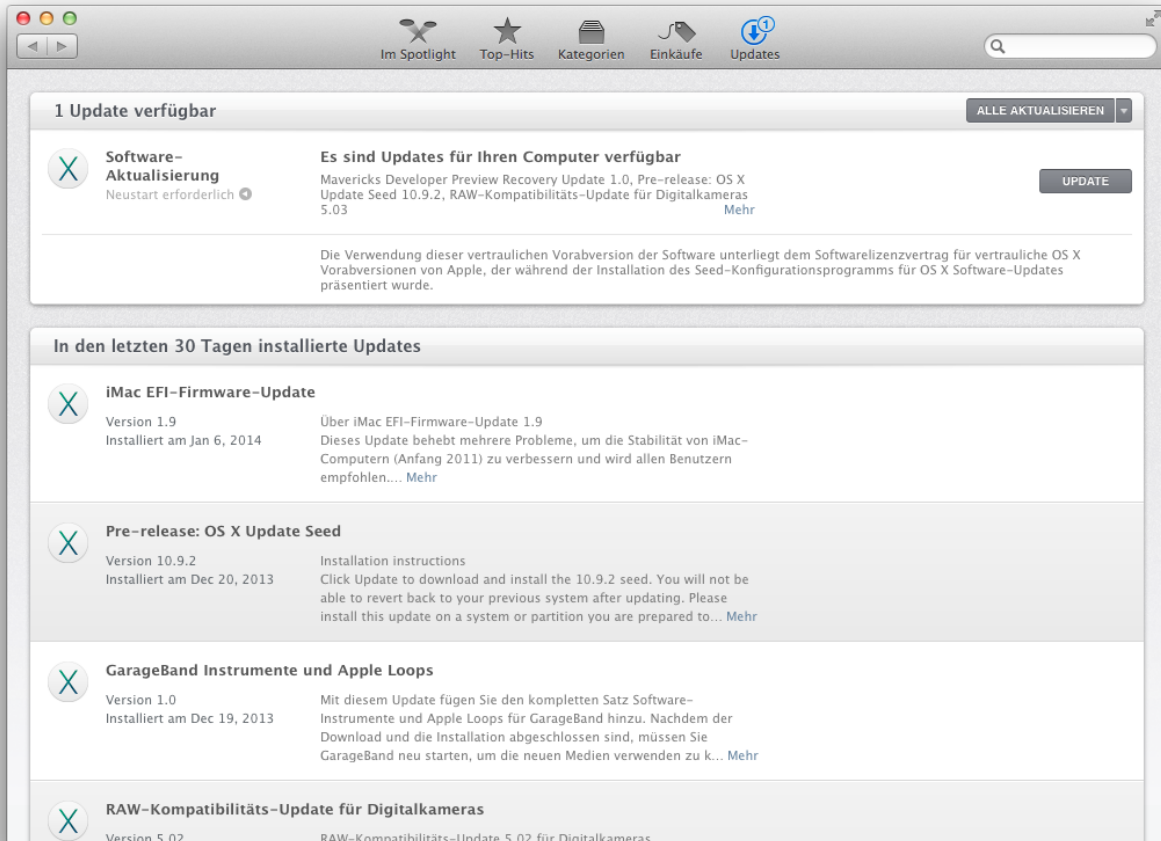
Im Spotlight Top-Hits Kategorien Einkäufe Updates

1 Update verfügbar

ALLE AKTUALISIEREN

Software-Aktualisierung
Neustart erforderlich

Es sind Updates für Ihren Computer verfügbar
Mavericks Developer Preview Recovery Update 1.0, Pre-release: OS X Update Seed 10.9.2, RAW-Kompatibilitäts-Update für Digitalkameras 5.03
Mehr

UPDATE

Die Verwendung dieser vertraulichen Vorabversion der Software unterliegt dem Softwarelizenzvertrag für vertrauliche OS X Vorabversionen von Apple, der während der Installation des Seed-Konfigurationsprogramms für OS X Software-Updates präsentiert wurde.

In den letzten 30 Tagen installierte Updates

iMac EFI-Firmware-Update
Version 1.9
Installiert am Jan 6, 2014
Über iMac EFI-Firmware-Update 1.9
Dieses Update behebt mehrere Probleme, um die Stabilität von iMac-Computern (Anfang 2011) zu verbessern und wird allen Benutzern empfohlen.... Mehr

Pre-release: OS X Update Seed
Version 10.9.2
Installiert am Dec 20, 2013
Installation instructions
Click Update to download and install the 10.9.2 seed. You will not be able to revert back to your previous system after updating. Please install this update on a system or partition you are prepared to... Mehr

GarageBand Instrumente und Apple Loops
Version 1.0
Installiert am Dec 19, 2013
Mit diesem Update fügen Sie den kompletten Satz Software-Instrumente und Apple Loops für GarageBand hinzu. Nachdem der Download und die Installation abgeschlossen sind, müssen Sie GarageBand neu starten, um die neuen Medien verwenden zu k... Mehr

RAW-Kompatibilitäts-Update für Digitalkameras
Version 5.02
RAW-Kompatibilitäts-Update 5.02 für Digitalkameras